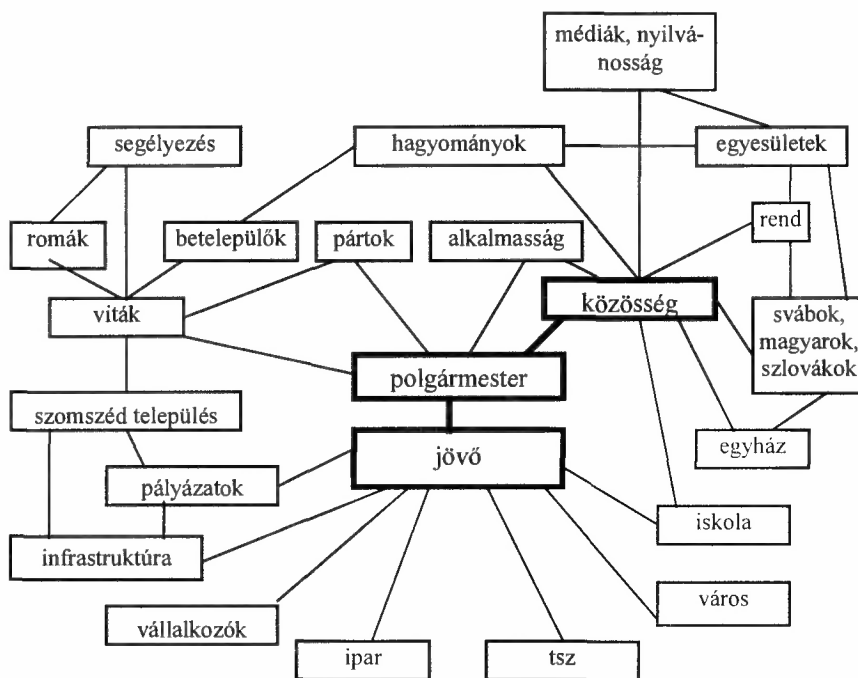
médiák, nyilvánosság

segélyezés

hagyományok

egyesületek

romák

betelepülők

pártok

alkalmasság

rend

viták

közösség

svábok, magyarok, szlovákok

polgármester

szomszéd település

egyház

jövő

pályázatok

iskola

infrastruktúra

város

vállalkozók

ipar

tsz